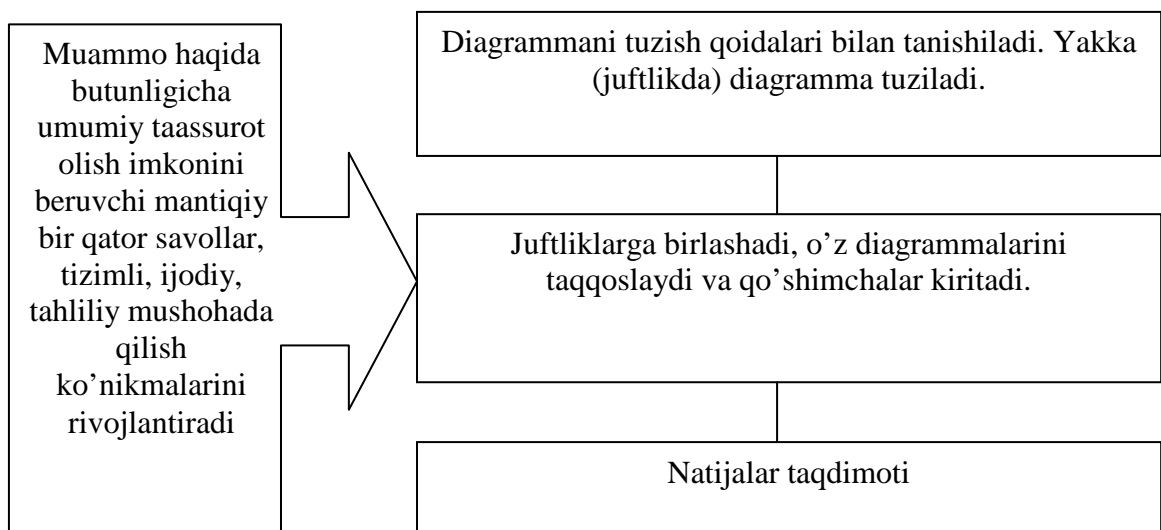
Muammo haqida butunligicha umumiy taassurot olish imkonini beruvchi mantiqiy bir qator savollar, tizimli, ijodiy, tahliliy mushohada qilish ko’nikmalarini rivojlantiradi

Diagrammani tuzish qoidalari bilan tanishiladi. Yakka (juftlikda) diagramma tuziladi.

Juftliklarga birlashadi, o’z diagrammalarini taqqoslaydi va qo’shimchalar kiritadi.

Natijalar taqdimoti